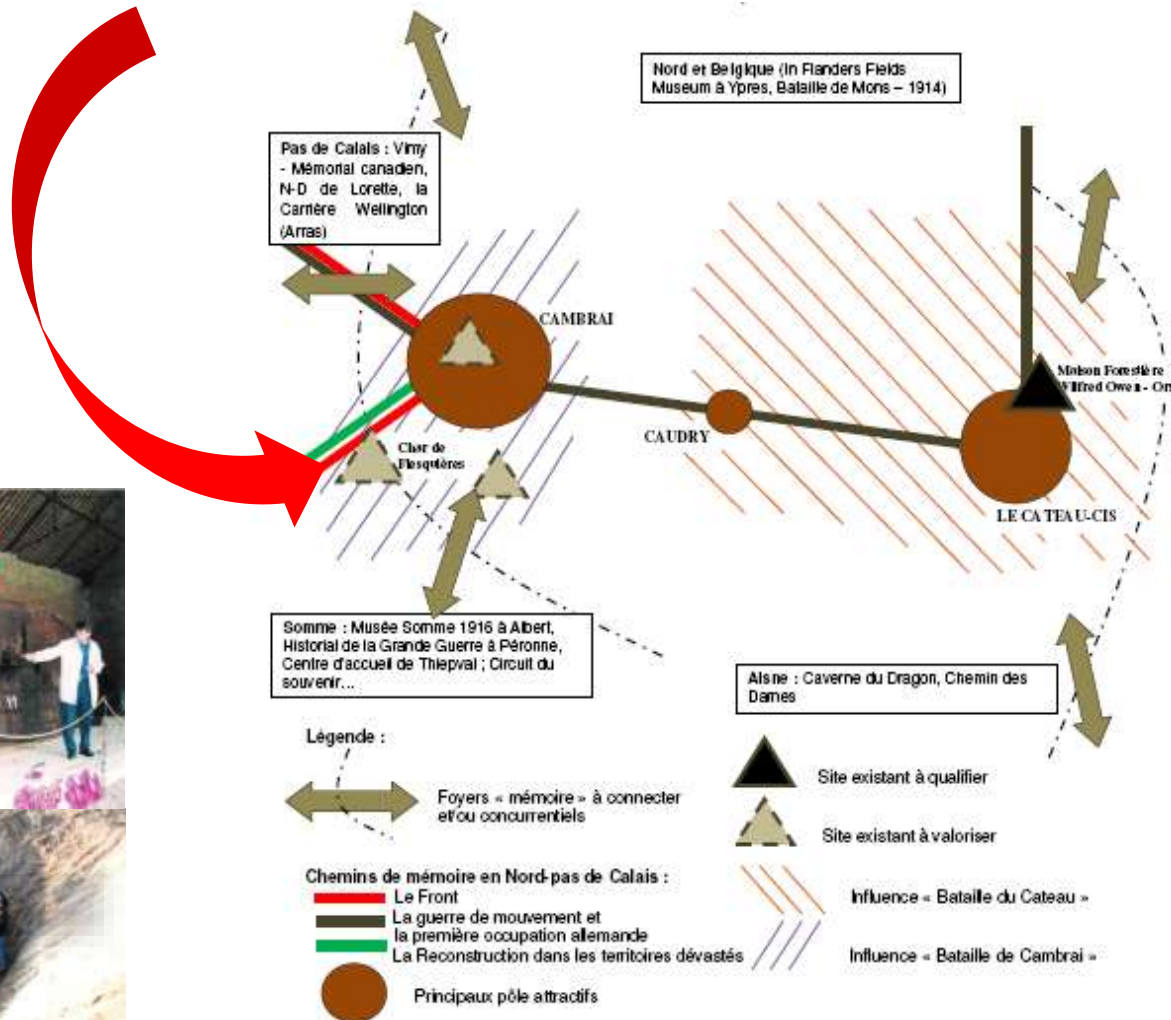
Nord et Belgique (In Flanders Fields Museum à Ypres, Bataille de Mons – 1914)

Pas de Calais : Vimy - Mémorial canadien, N-D de Lorette, la Carrière Wellington (Arras)

CAMBRAI

Maison Forestière Wilfred Owen - Or

Char de Flesquières

CAUDRY

LE CATEAU-CIS

Somme : Musée Somme 1916 à Albert, Historial de la Grande Guerre à Péronne, Centre d'accueil de Thiepval ; Circuit du souvenir...

Aisne : Caverne du Dragon, Chemin des Dames

Légende :

Foyers « mémoire » à connecter et/ou concurrentiels

Site existant à qualifier

Site existant à valoriser

Chemins de mémoire en Nord-pas de Calais :
Le Front
La guerre de mouvement et la première occupation allemande
La Reconstruction dans les territoires dévastés

Influence « Bataille du Cateau »

Influence « Bataille de Cambrai »

Principaux pôle attractifs